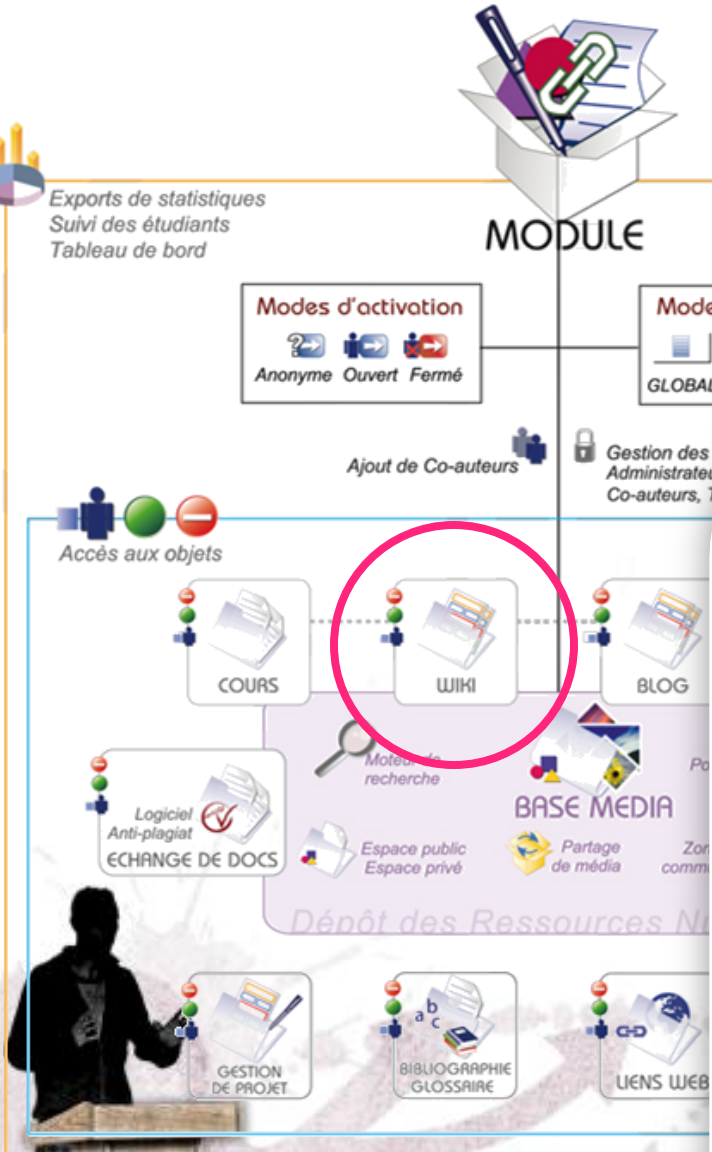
Exports de statistiques
Suivi des étudiants
Tableau de bord

MODULE

Modes d'activation
Anonyme Ouvert Fermé

Mode
GLOBAL

Ajout de Co-auteurs

Gestion des
Administrateu
Co-auteurs, T

Accès aux objets

COURS

WIKI

BLOG

Moteur de recherche

Po

BASE MEDIA

Logiciel Anti-plagiat
ECHANGE DE DOCS

Espace public
Espace privé

Partage de média

Zon comm

Dépôt des Ressources N

GESTION DE PROJET

a b c
BIBLIOGRAPHIE GLOSSAIRE

LIENS WEB